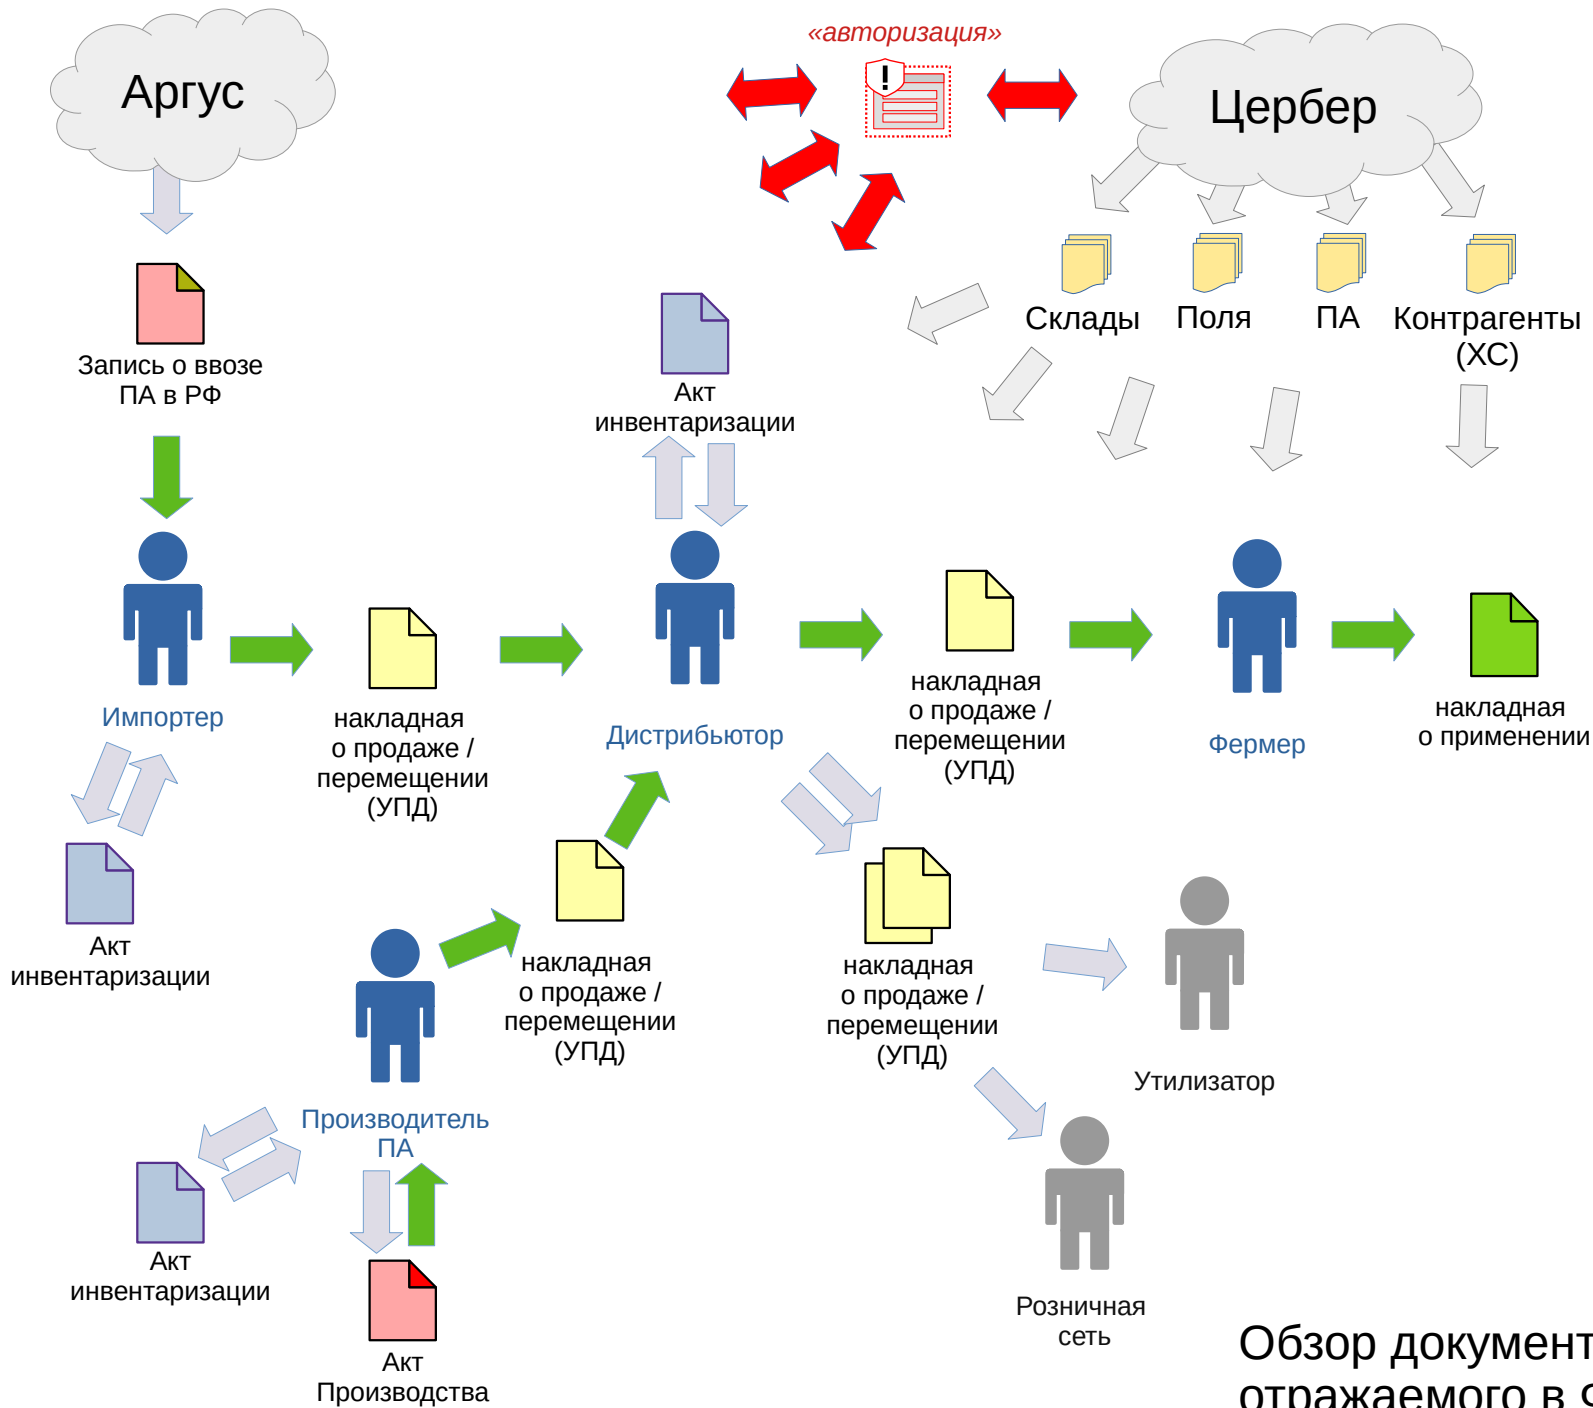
Аргус

«авторизация»

Цербер

Склады Поля ПА Контрагенты (ХС)

Запись о ввозе ПА в РФ

Акт инвентаризации

Импортер

накладная о продаже / перемещении (УПД)

Дистрибьютор

накладная о продаже / перемещении (УПД)

Фермер

накладная о применении

Акт инвентаризации

накладная о продаже / перемещении (УПД)

накладная о продаже / перемещении (УПД)

Утилизатор

Производитель ПА

Акт инвентаризации

Акт Производства

Розничная сеть

Обзор документ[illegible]
отражаемого в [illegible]